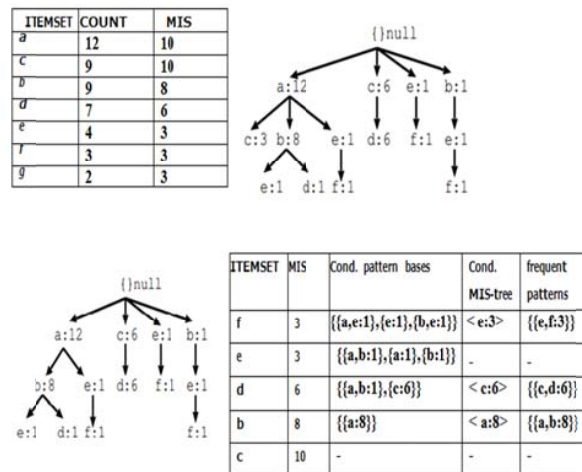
| ITEMSET | COUNT | MIS |
|---|---|---|
| a | 12 | 10 |
| c | 9 | 10 |
| b | 9 | 8 |
| d | 7 | 6 |
| e | 4 | 3 |
| f | 3 | 3 |
| g | 2 | 3 |

{}null
a:12 c:6 e:1 b:1
c:3 b:8 e:1 d:6 f:1 e:1
e:1 d:1 f:1 f:1

{}null
a:12 c:6 e:1 b:1
b:8 e:1 d:6 f:1 e:1
e:1 d:1 f:1 f:1

| ITEMSET | MIS | Cond. pattern bases | Cond. MIS-tree | frequent patterns |
|---|---|---|---|---|
| f | 3 | {{a,e:1},{e:1},{b,e:1}} | < e:3> | {{e,f:3}} |
| e | 3 | {{a,b:1},{a:1},{b:1}} | - | - |
| d | 6 | {{a,b:1},{c:6}} | < c:6> | {{c,d:6}} |
| b | 8 | {{a:8}} | < a:8> | {{a,b:8}} |
| c | 10 | - | - | - |